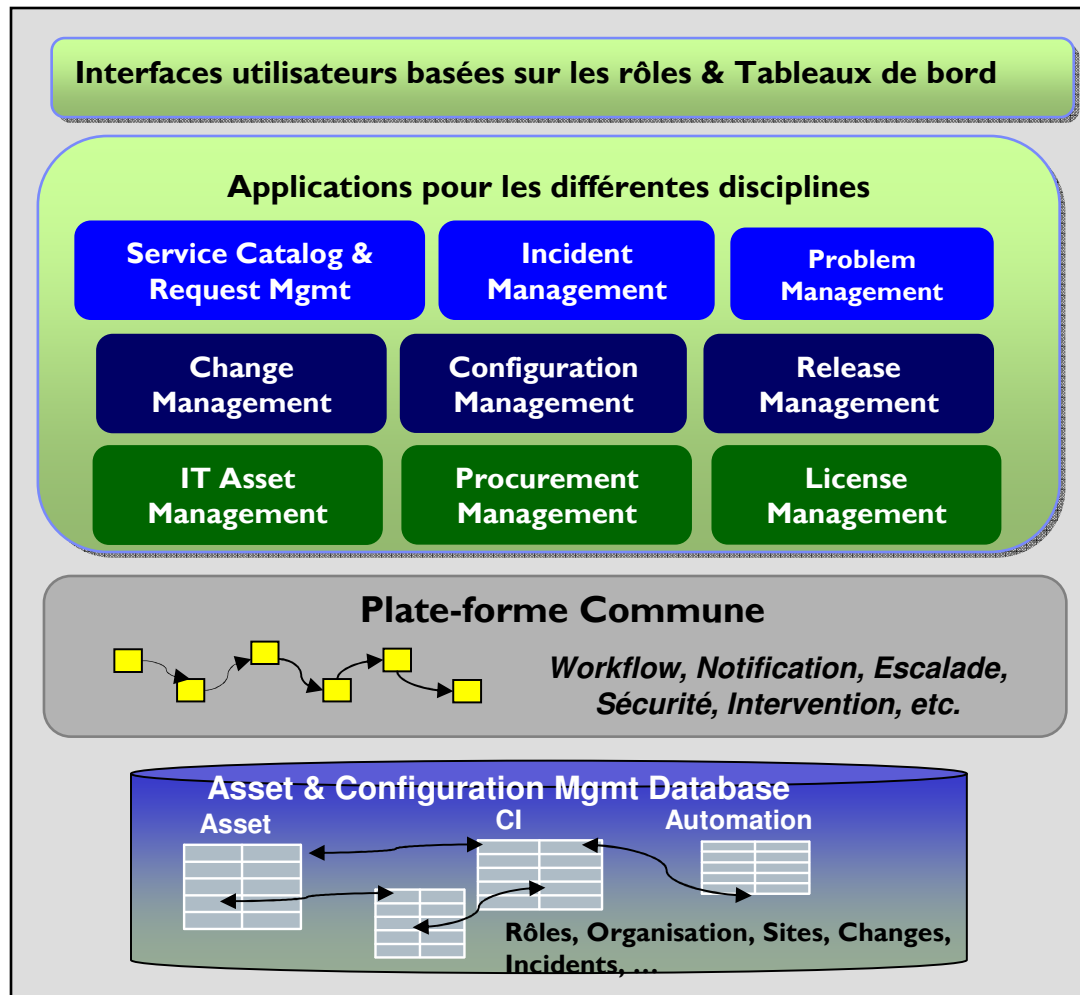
Interfaces utilisateurs basées sur les rôles & Tableaux de bord

Applications pour les différentes disciplines

Service Catalog & Request Mgmt

Incident Management

Problem Management

Change Management

Configuration Management

Release Management

IT Asset Management

Procurement Management

License Management

Plate-forme Commune

Workflow, Notification, Escalade, Sécurité, Intervention, etc.

Asset & Configuration Mgmt Database

Asset

CI

Automation

Rôles, Organisation, Sites, Changes, Incidents, ...